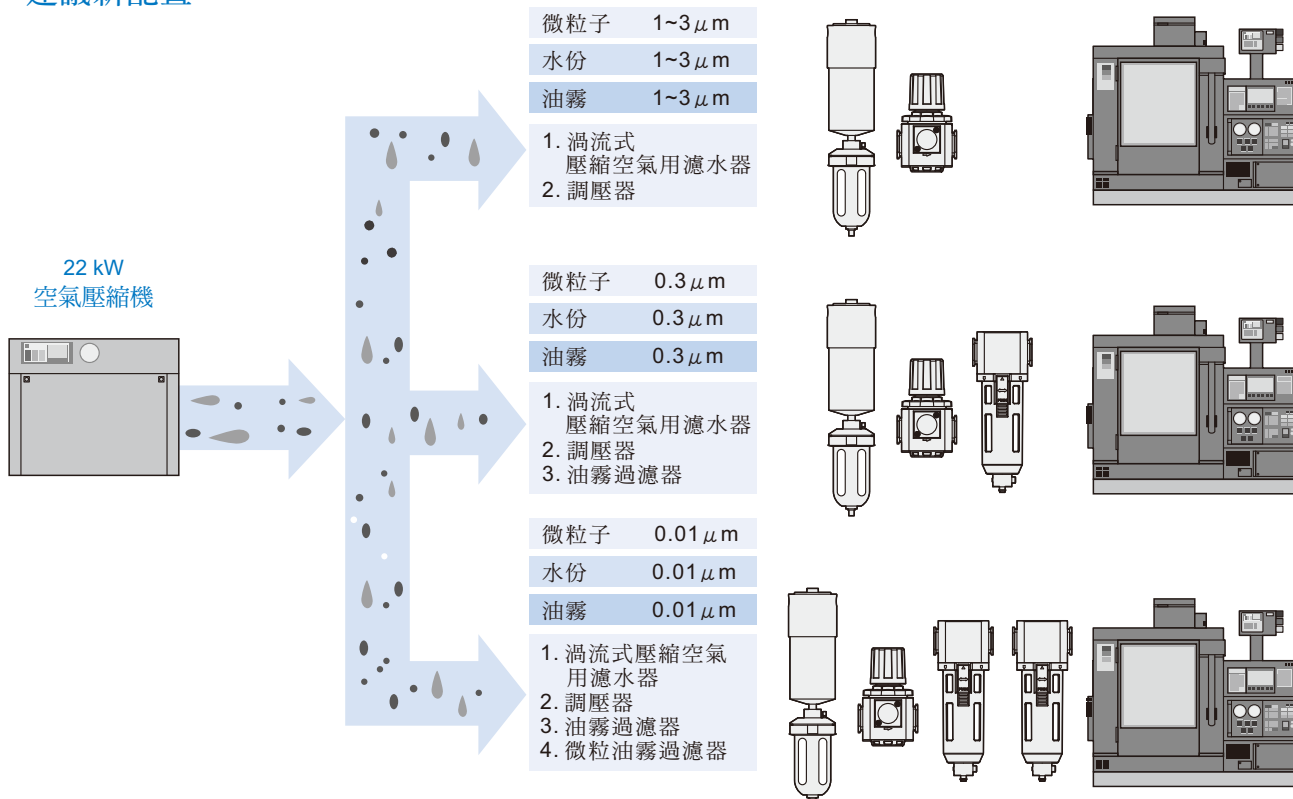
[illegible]

22 kW
空氣壓縮機

| 微粒子 | 1~3$\mu$m |
|---|---|
| 水份 | 1~3$\mu$m |
| 油霧 | 1~3$\mu$m |

1. 渦流式壓縮空氣用濾水器
2. 調壓器

| 微粒子 | 0.3$\mu$m |
|---|---|
| 水份 | 0.3$\mu$m |
| 油霧 | 0.3$\mu$m |

1. 渦流式壓縮空氣用濾水器
2. 調壓器
3. 油霧過濾器

| 微粒子 | 0.01$\mu$m |
|---|---|
| 水份 | 0.01$\mu$m |
| 油霧 | 0.01$\mu$m |

1. 渦流式壓縮空氣用濾水器
2. 調壓器
3. 油霧過濾器
4. 微粒油霧過濾器